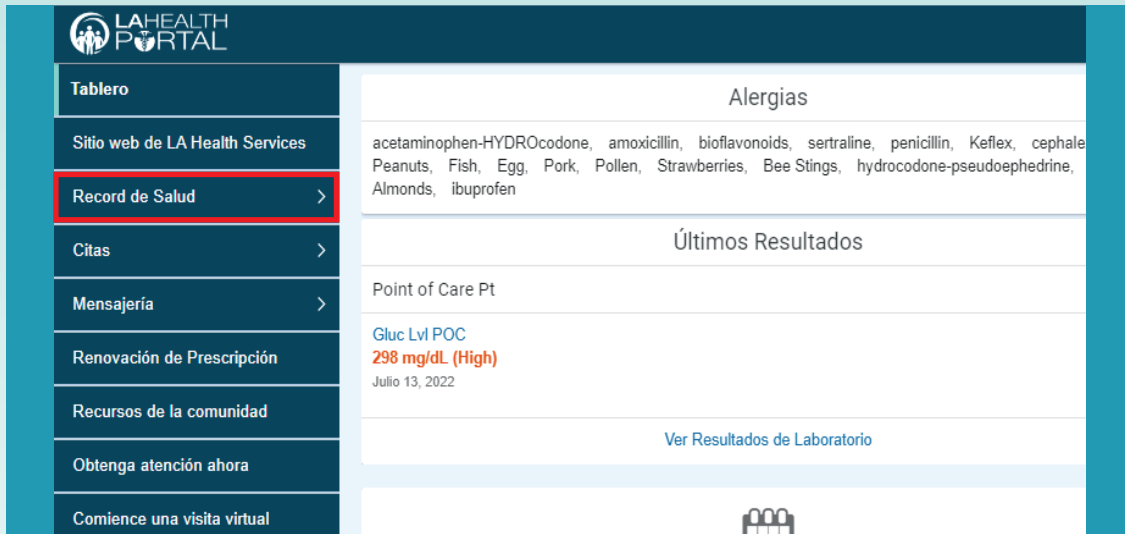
LAHEALTH PORTAL

Tablero

Sitio web de LA Health Services

Record de Salud

Citas

Mensajería

Renovación de Prescripción

Recursos de la comunidad

Obtenga atención ahora

Comience una visita virtual

Alergias

acetaminophen-HYDROcodone, amoxicillin, bioflavonoids, sertraline, penicillin, Keflex, cephale Peanuts, Fish, Egg, Pork, Pollen, Strawberries, Bee Stings, hydrocodone-pseudoephedrine, Almonds, ibuprofen

Últimos Resultados

Point of Care Pt

Gluc Lvl POC
298 mg/dL (High)
Julio 13, 2022

Ver Resultados de Laboratorio